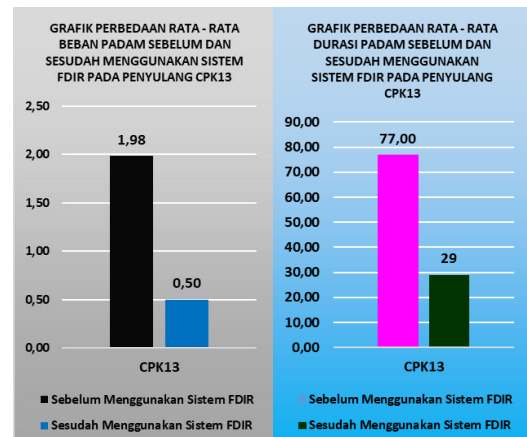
GRAFIK PERBEDAAN RATA - RATA BEBAN PADAM SEBELUM DAN SESUDAH MENGGUNAKAN SISTEM FDIR PADA PENYULANG CPK13

2,50
2,00
1,50
1,00
0,50
0,00

1,98
0,50

CPK13

Sebelum Menggunakan Sistem FDIR
Sesudah Menggunakan Sistem FDIR

GRAFIK PERBEDAAN RATA - RATA DURASI PADAM SEBELUM DAN SESUDAH MENGGUNAKAN SISTEM FDIR PADA PENYULANG CPK13

90,00
80,00
70,00
60,00
50,00
40,00
30,00
20,00
10,00
0,00

77,00
29

CPK13

Sebelum Menggunakan Sistem FDIR
Sesudah Menggunakan Sistem FDIR